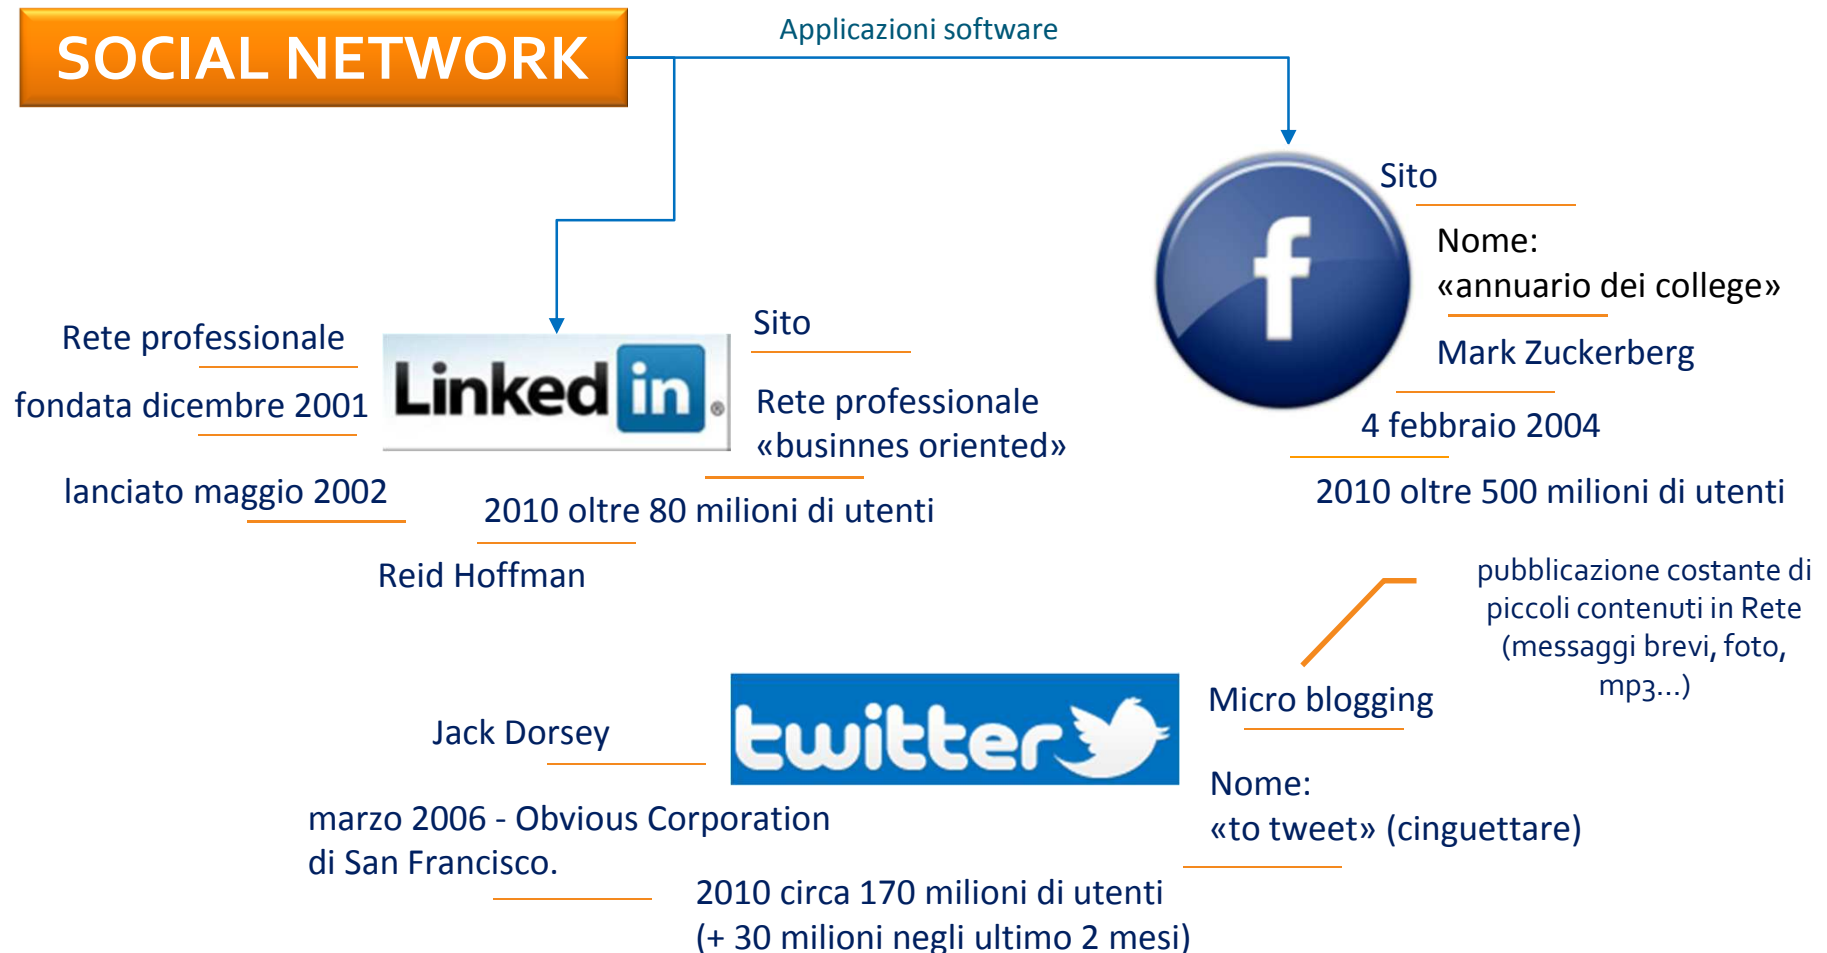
SOCIAL NETWORK

Applicazioni software

Sito

Nome:
«annuario dei college»

Mark Zuckerberg

4 febbraio 2004

2010 oltre 500 milioni di utenti

Rete professionale

fondata dicembre 2001

lanciato maggio 2002

Linked in

Sito

Rete professionale
«businnes oriented»

2010 oltre 80 milioni di utenti

Reid Hoffman

pubblicazione costante di piccoli contenuti in Rete (messaggi brevi, foto, mp3...)

Micro blogging

Jack Dorsey

twitter

Nome:
«to tweet» (cinguettare)

marzo 2006 - Obvious Corporation di San Francisco.

2010 circa 170 milioni di utenti
(+ 30 milioni negli ultimo 2 mesi)